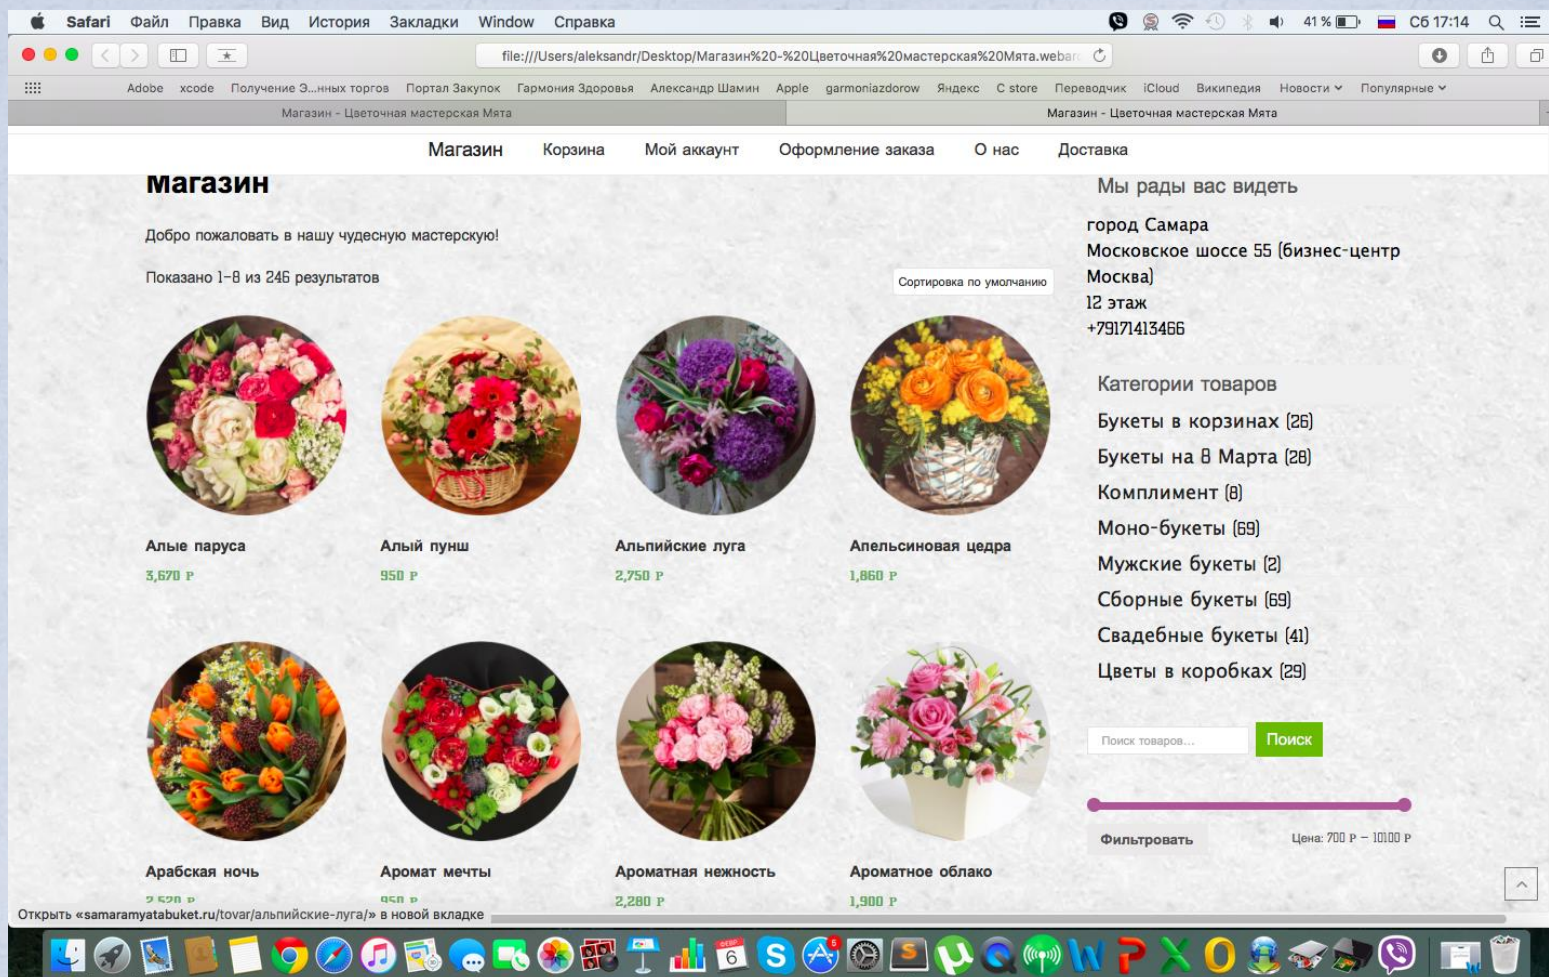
Safari Файл Правка Вид История Закладки Window Справка 41 % Сб 17:14

file:///Users/aleksandr/Desktop/Магазин%20-%20Цветочная%20мастерская%20Мята.webar

Adobe xcode Получение Э...нных торгов Портал Закупок Гармония Здоровья Александр Шамин Apple garmoniazdorow Яндекс C store Переводчик iCloud Википедия Новости Популярные

Магазин - Цветочная мастерская Мята | Магазин - Цветочная мастерская Мята

Магазин Корзина Мой аккаунт Оформление заказа О нас Доставка

Магазин

Добро пожаловать в нашу чудесную мастерскую!

Показано 1–8 из 246 результатов

Сортировка по умолчанию

Алые паруса
3,670 ₽

Алый пунш
950 ₽

Альпийские луга
2,750 ₽

Апельсиновая цедра
1,860 ₽

Арабская ночь
2,520 ₽

Аромат мечты
950 ₽

Ароматная нежность
2,280 ₽

Ароматное облако
1,900 ₽

Мы рады вас видеть

город Самара
Московское шоссе 55 (бизнес-центр Москва)
12 этаж
+79171413466

Категории товаров

Букеты в корзинах (26)
Букеты на 8 Марта (28)
Комплимент (8)
Моно-букеты (69)
Мужские букеты (2)
Сборные букеты (69)
Свадебные букеты (41)
Цветы в коробках (29)

Поиск товаров...
Поиск

Фильтровать
Цена: 700 ₽ — 10100 ₽

Открыть «samaramyatabuket.ru/tovar/альпийские-луга/» в новой вкладке